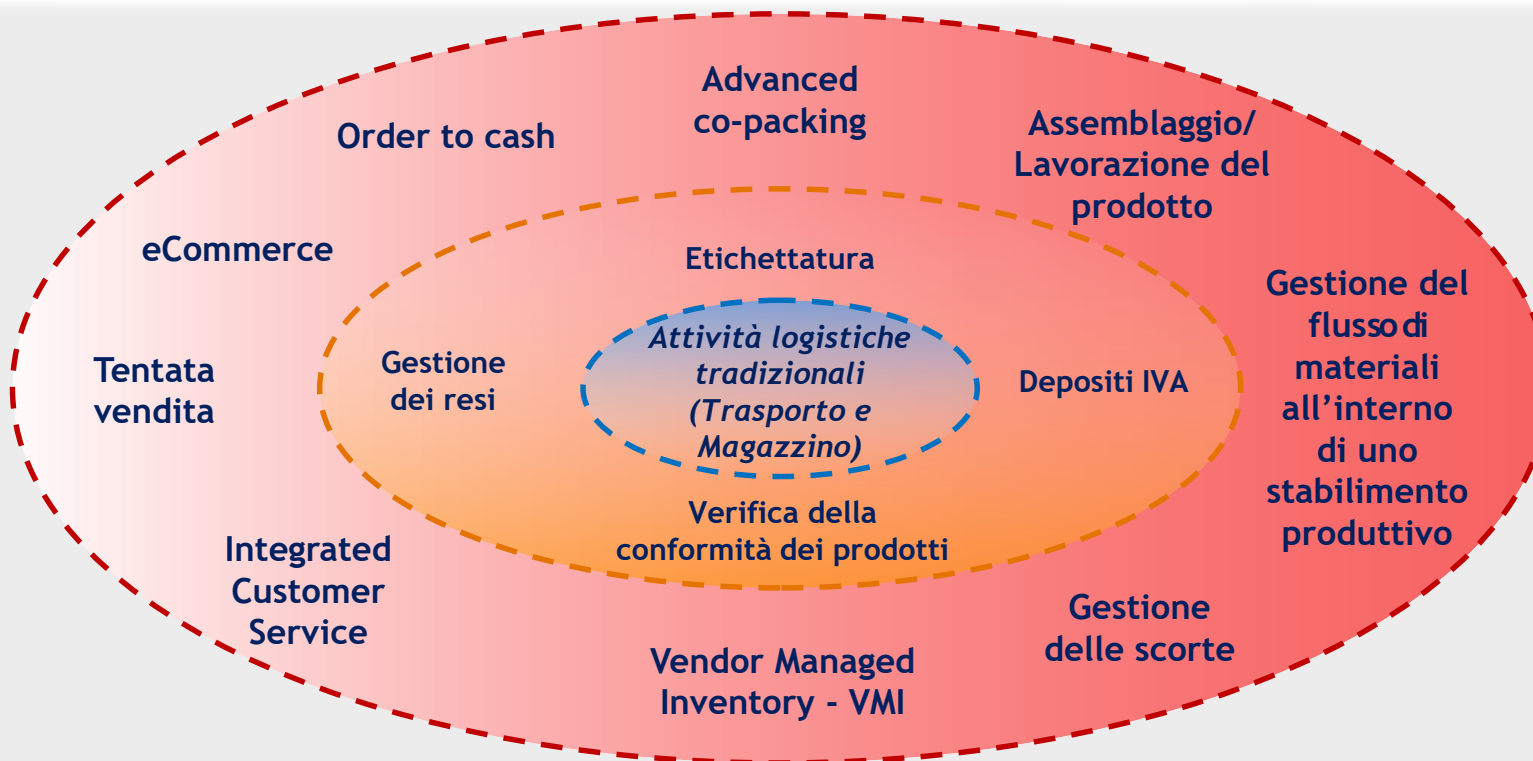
Advanced co-packing

Order to cash

Assemblaggio/ Lavorazione del prodotto

eCommerce

Etichettatura

Gestione del flusso di materiali all'interno di uno stabilimento produttivo

Tentata vendita

Gestione dei resi

Attività logistiche tradizionali (Trasporto e Magazzino)

Depositi IVA

Verifica della conformità dei prodotti

Integrated Customer Service

Gestione delle scorte

Vendor Managed Inventory - VMI